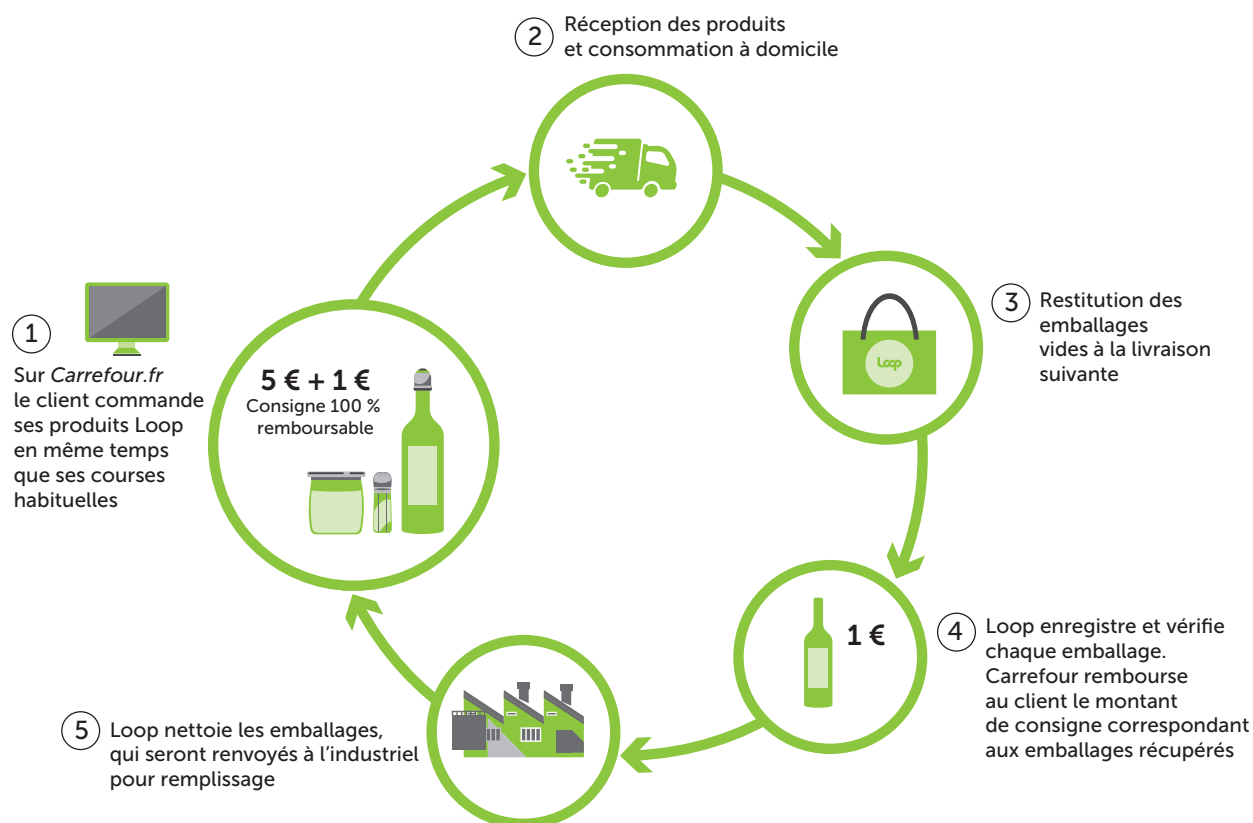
2 Réception des produits et consommation à domicile

1 Sur Carrefour.fr le client commande ses produits Loop en même temps que ses courses habituelles

5 € + 1 €
Consigne 100 % remboursable

3 Restitution des emballages vides à la livraison suivante

Loop

1 €

4 Loop enregistre et vérifie chaque emballage. Carrefour rembourse au client le montant de consigne correspondant aux emballages récupérés

5 Loop nettoie les emballages, qui seront renvoyés à l'industriel pour remplissage